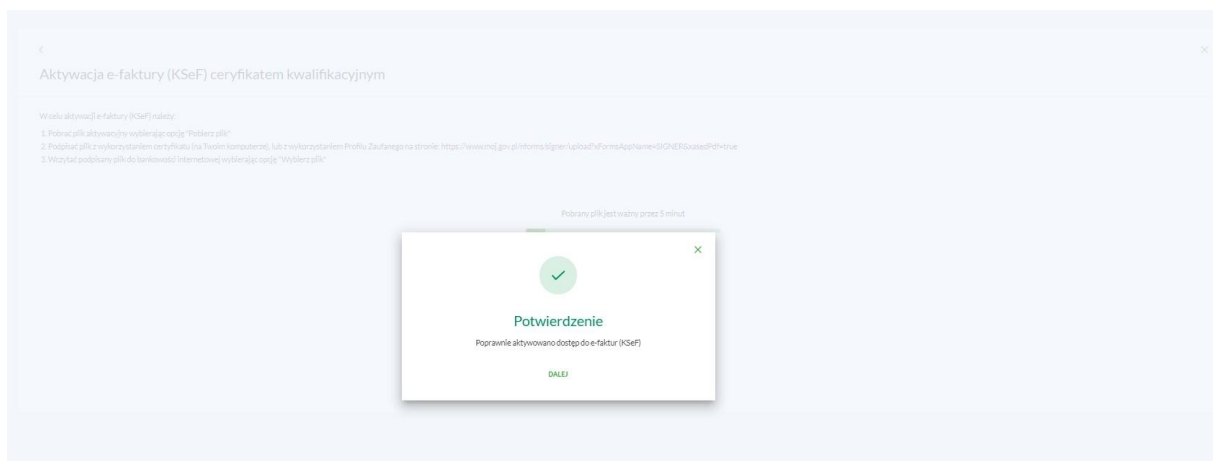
Aktywacja e-faktury (KSeF) ceryfikatem kwalifikacyjnym

W celu aktywacji e-faktury (KSeF) należy:

1. Pobrać plik aktywacyjny wybierając opcję "Pobierz plik"
2. Podpisać plik z wykorzystaniem certyfikatu (na Twoim komputerze), lub z wykorzystaniem Profilu Zaufanego na stronie: https://www.gov.pl/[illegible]
3. Wczytać podpisany plik do bankowości internetowej wybierając opcję "Wybierz plik"

Pobrany plik jest ważny przez 5 minut

×

Potwierdzenie

Poprawnie aktywowano dostęp do e-faktur (KSeF)

DALEJ